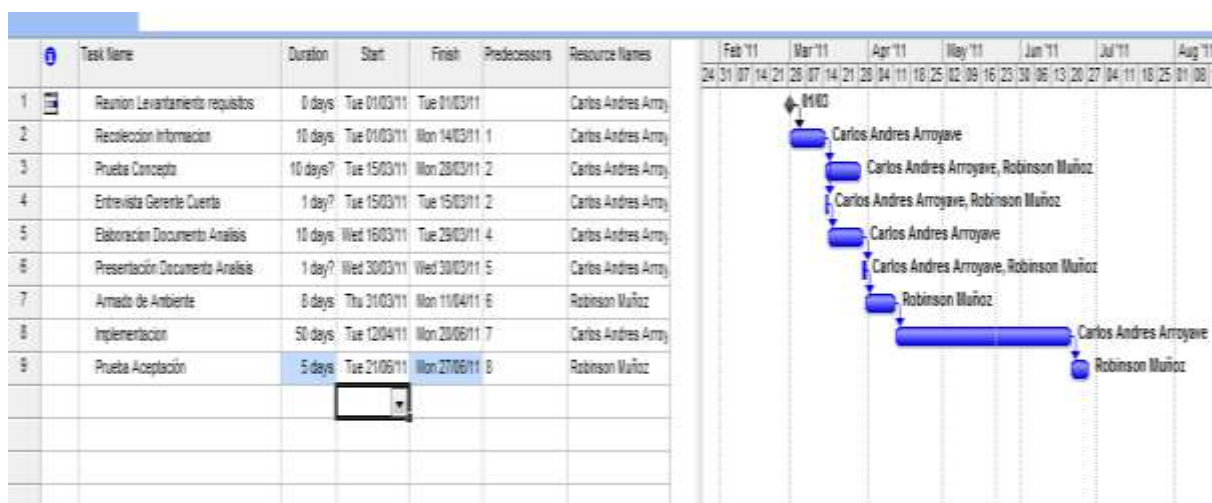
| | Task Name | Duration | Start | Finish | Predecessors | Resource Names |
|---|---|---|---|---|---|---|
| 1 | Reunion Levantamiento requisitos | 0 days | Tue 01/03/11 | Tue 01/03/11 | | Carlos Andres Arro |
| 2 | Recoleccion Informacion | 10 days | Tue 01/03/11 | Mon 14/03/11 | 1 | Carlos Andres Arro |
| 3 | Prueba Concepto | 10 days? | Tue 15/03/11 | Mon 28/03/11 | 2 | Carlos Andres Arro |
| 4 | Entrevista Gerente Cuenta | 1 day? | Tue 15/03/11 | Tue 15/03/11 | 2 | Carlos Andres Arro |
| 5 | Elaboracion Documento Analisis | 10 days | Wed 16/03/11 | Tue 29/03/11 | 4 | Carlos Andres Arro |
| 6 | Presentación Documento Analisis | 1 day? | Wed 30/03/11 | Wed 30/03/11 | 5 | Carlos Andres Arro |
| 7 | Armado de Ambiente | 8 days | Thu 31/03/11 | Mon 11/04/11 | 6 | Robinson Muñoz |
| 8 | Implementacion | 50 days | Tue 12/04/11 | Mon 20/06/11 | 7 | Carlos Andres Arro |
| 9 | Prueba Aceptación | 5 days | Tue 21/06/11 | Mon 27/06/11 | 8 | Robinson Muñoz |

Feb '11 Mar '11 Apr '11 May '11 Jun '11 Jul '11 Aug '11
24 31 07 14 21 28 07 14 21 28 04 11 18 25 02 09 16 23 30 06 13 20 27 04 11 18 25 01 08

01/03
Carlos Andres Arroyave
Carlos Andres Arroyave, Robinson Muñoz
Carlos Andres Arroyave, Robinson Muñoz
Carlos Andres Arroyave
Carlos Andres Arroyave, Robinson Muñoz
Robinson Muñoz
Carlos Andres Arroyave
Robinson Muñoz